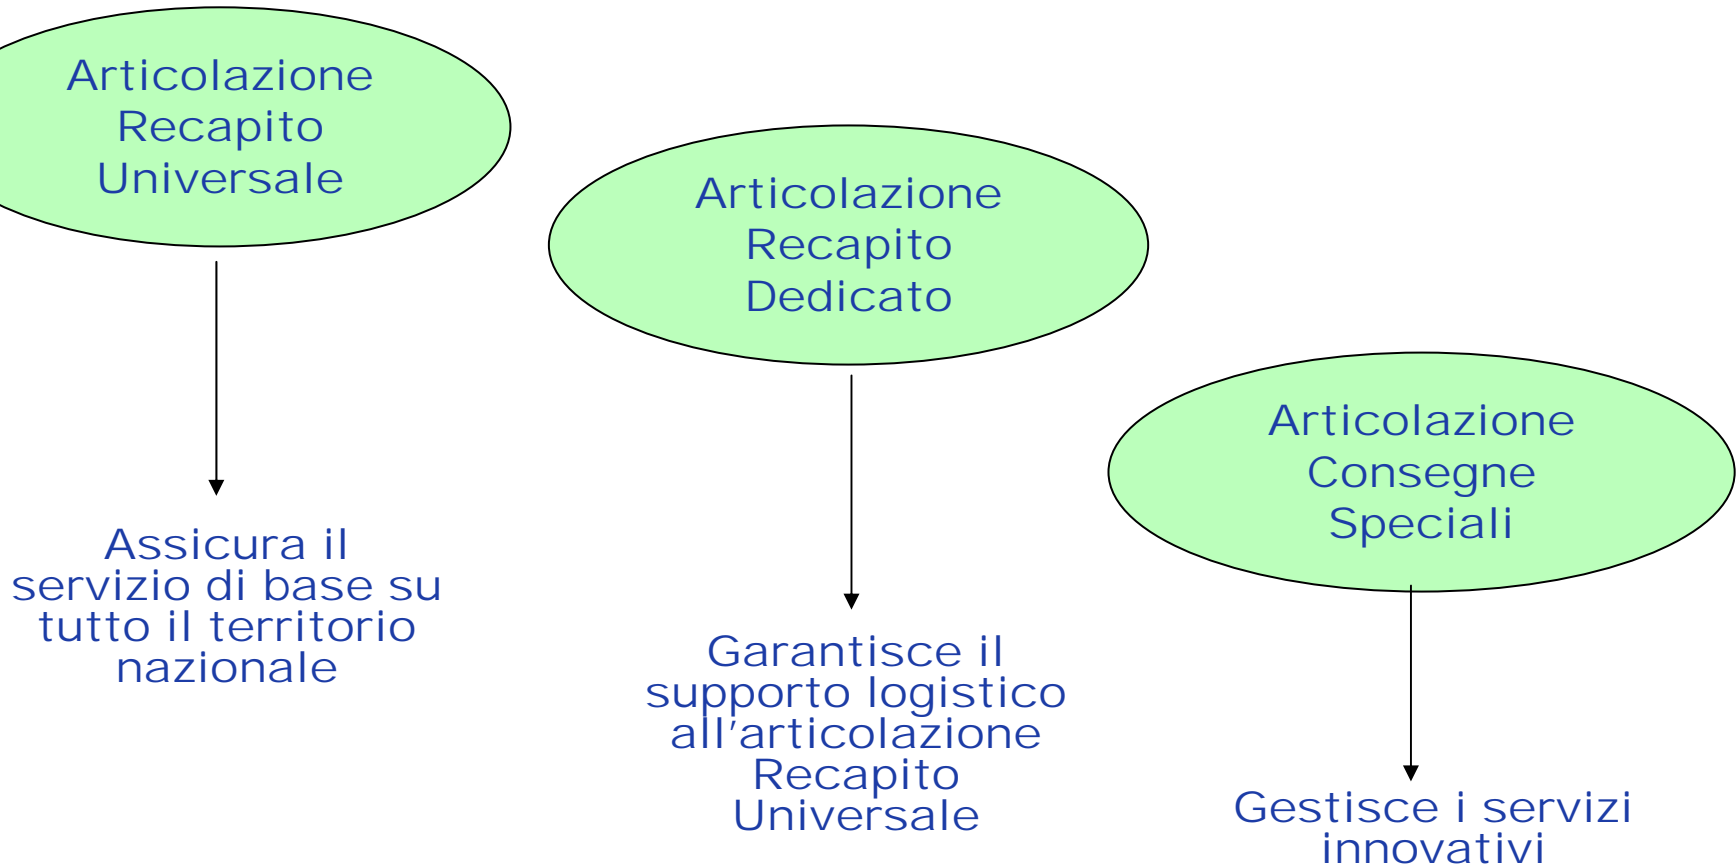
Articolazione Recapito Universale

Assicura il servizio di base su tutto il territorio nazionale

Articolazione Recapito Dedicato

Garantisce il supporto logistico all'articolazione Recapito Universale

Articolazione Consegne Speciali

Gestisce i servizi innovativi